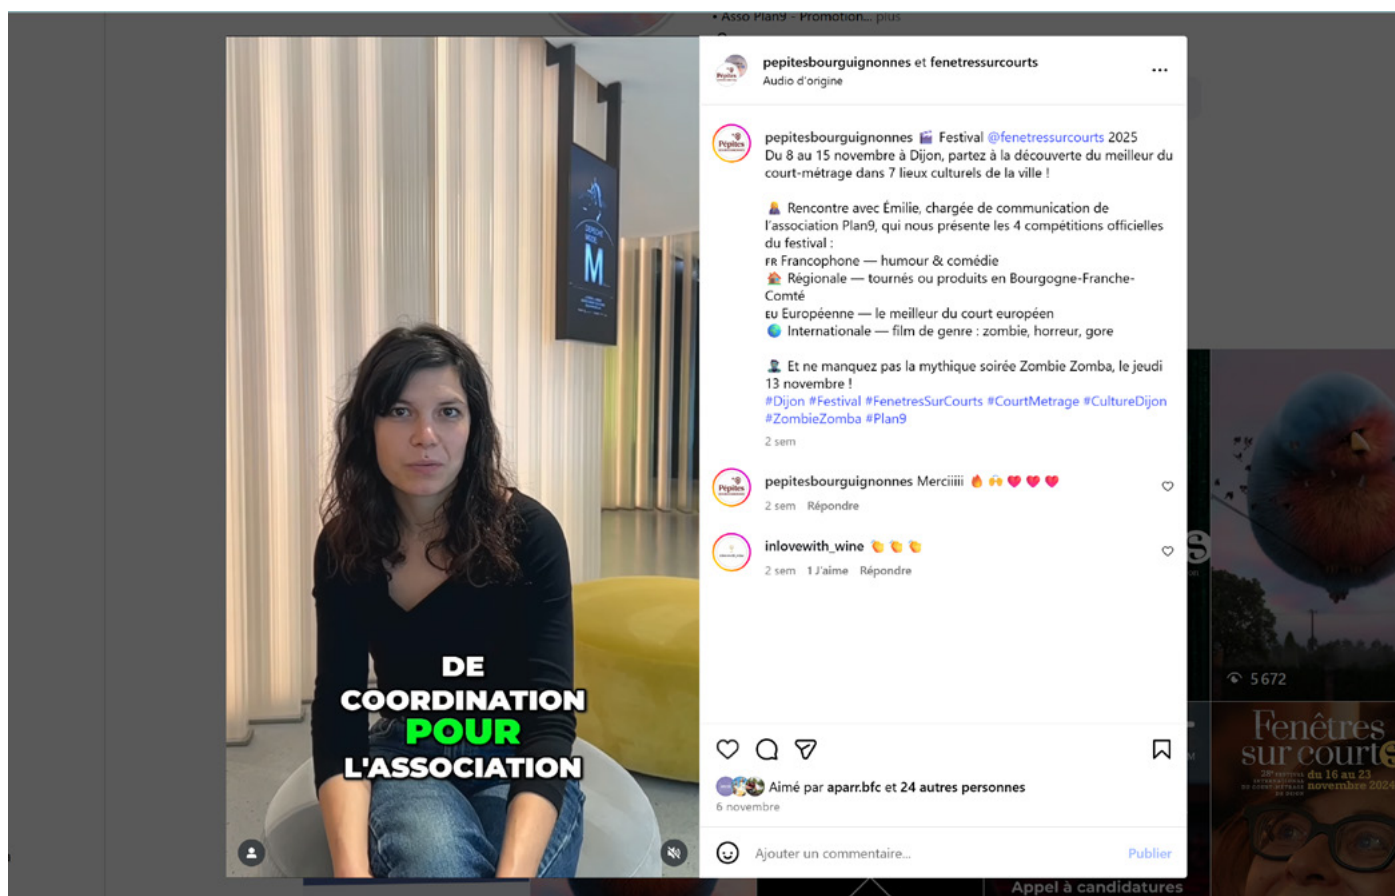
• Asso Plan9 - Promotion... plus

DE COORDINATION POUR L'ASSOCIATION

pepitesbourguignonnes et fenetressurcourts
Audio d'origine

pepitesbourguignonnes 🎬 Festival @fenetressurcourts 2025
Du 8 au 15 novembre à Dijon, partez à la découverte du meilleur du court-métrage dans 7 lieux culturels de la ville !

Rencontre avec Émilie, chargée de communication de l'association Plan9, qui nous présente les 4 compétitions officielles du festival :
FR Francophone — humour & comédie
🏠 Régionale — tournés ou produits en Bourgogne-Franche-Comté
EU Européenne — le meilleur du court européen
🌏 Internationale — film de genre : zombie, horreur, gore

Et ne manquez pas la mythique soirée Zombie Zomba, le jeudi 13 novembre !
#Dijon #Festival #FenetresSurCourts #CourtMetrage #CultureDijon #ZombieZomba #Plan9
2 sem

pepitesbourguignonnes Merciiiii 🔥 🙌 ❤️ ❤️ ❤️
2 sem Répondre

inlovewith_wine 👏 👏 👏
2 sem 1 J'aime Répondre

Aimé par aparr.bfc et 24 autres personnes
6 novembre

Ajouter un commentaire... Publier

5 672

Fenêtres sur courts
du 16 au 23 novembre 2024

Appel à candidatures